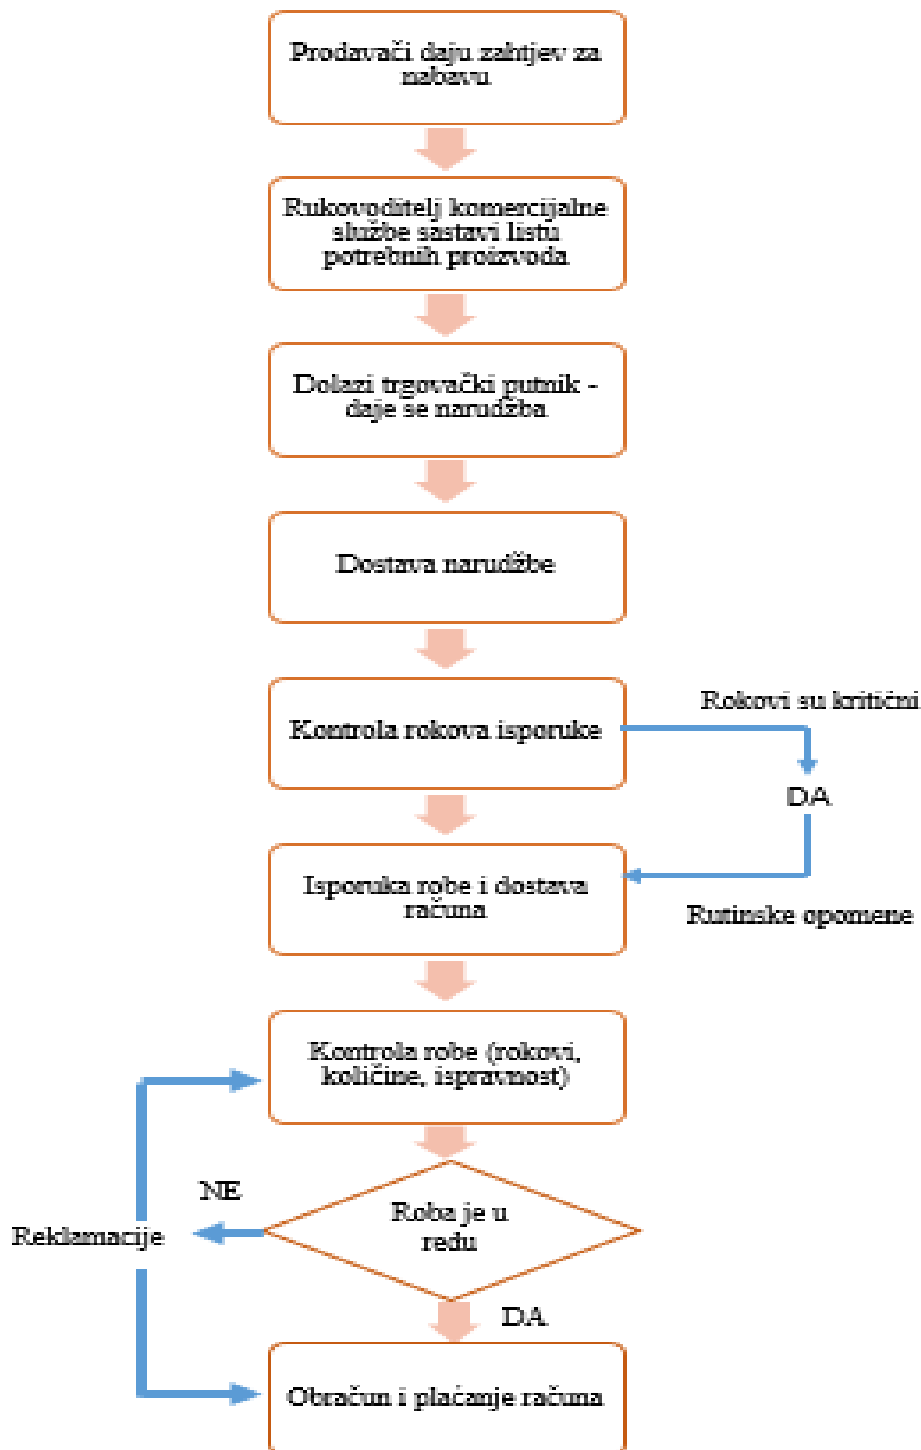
Prodavači daju zahtjev za nabavu

Rukovoditelj komercijalne službe sastavi listu potrebnih proizvoda

Dolazi trgovački putnik - daje se narudžba

Dostava narudžbe

Kontrola rokova isporuke

Rokovi su kritični

DA

Isporuka robe i dostava računa

Rutinske opomene

Kontrola robe (rokovi, količine, ispravnost)

NE

Reklamacije

Roba je u redu

DA

Obračun i plaćanje računa